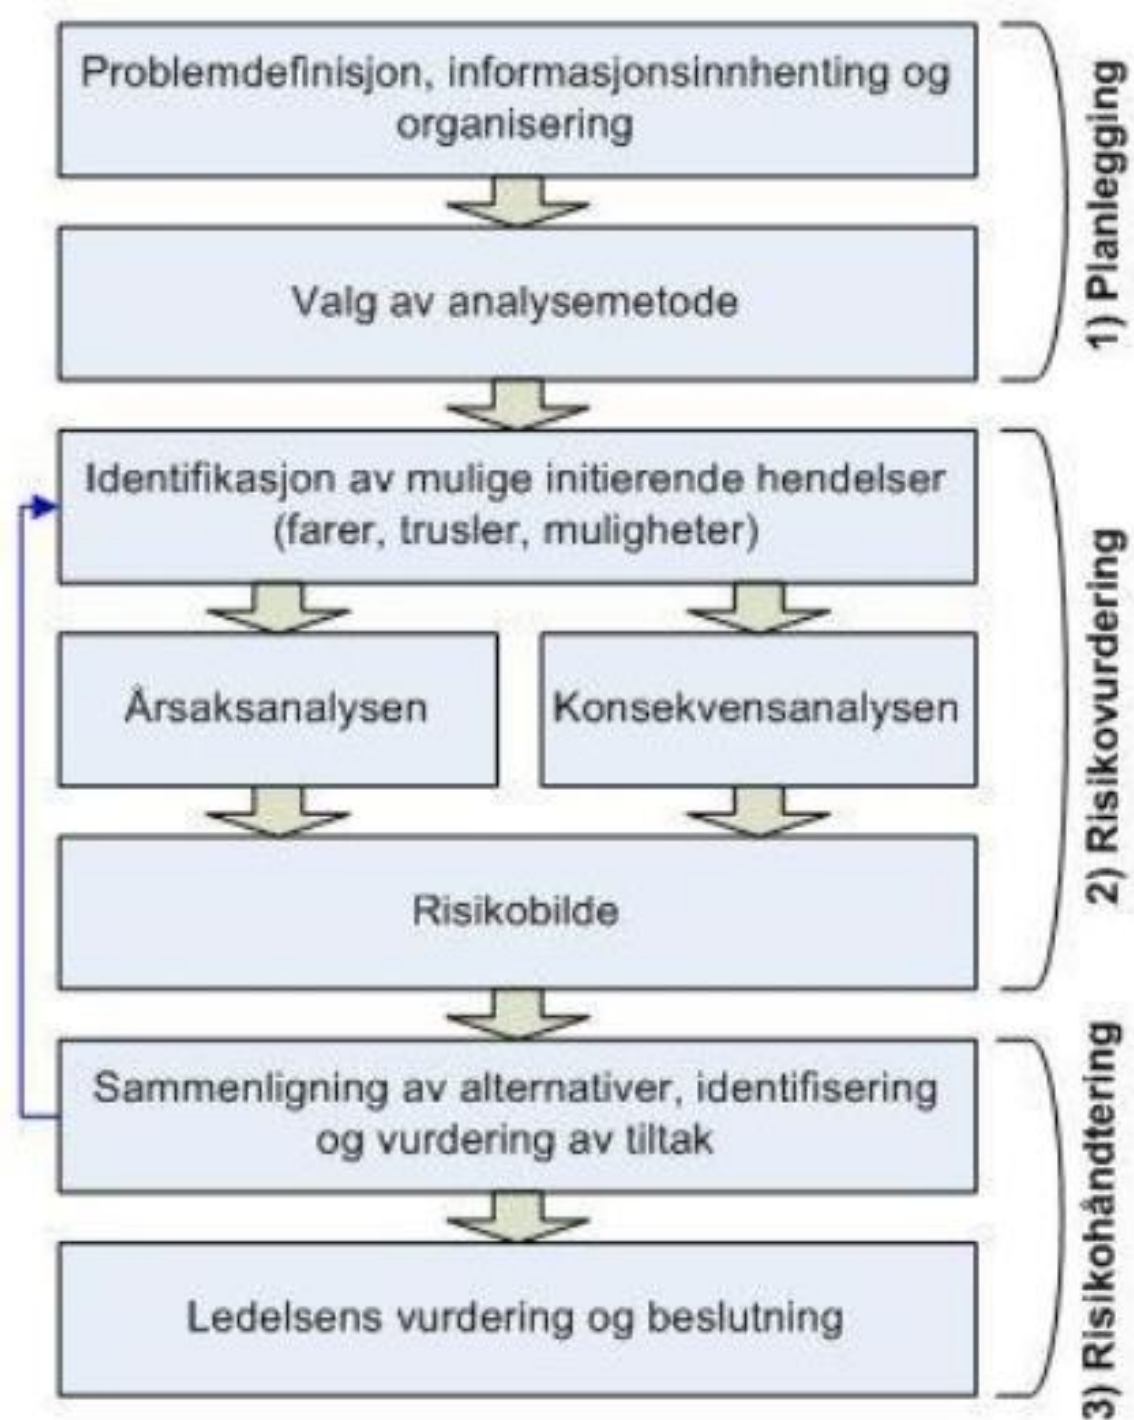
Problemdefinisjon, informasjonsinnhenting og organisering

Valg av analysemetode

1) Planlegging

Identifikasjon av mulige initierende hendelser (farer, trusler, muligheter)

Årsaksanalysen

Konsekvensanalysen

Risikobilde

2) Risikovurdering

Sammenligning av alternativer, identifisering og vurdering av tiltak

Ledelsens vurdering og beslutning

3) Risikohåndtering